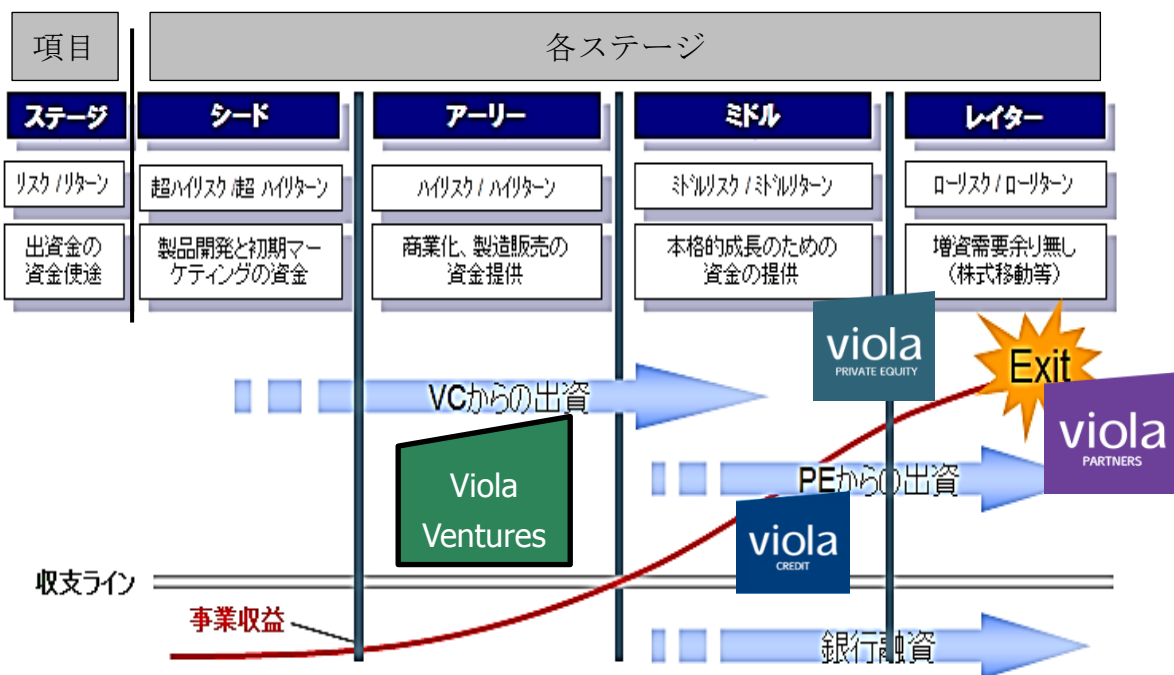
| 項目 | 各ステージ | | | |
|---|---|---|---|---|
| ステージ | シード | アーリー | ミドル | レイター |
| リスク / リターン | 超ハイリスク /超 ハイリターン | ハイリスク / ハイリターン | ミドルリスク / ミドルリターン | ローリスク / ローリターン |
| 出資金の資金使途 | 製品開発と初期マーケティングの資金 | 商業化、製造販売の資金提供 | 本格的成長のための資金の提供 | 増資需要余り無し（株式移動等） |

viola PRIVATE EQUITY

Exit

VCからの出資

viola PARTNERS

Viola Ventures

PEからの出資

viola CREDIT

収支ライン

事業収益

銀行融資